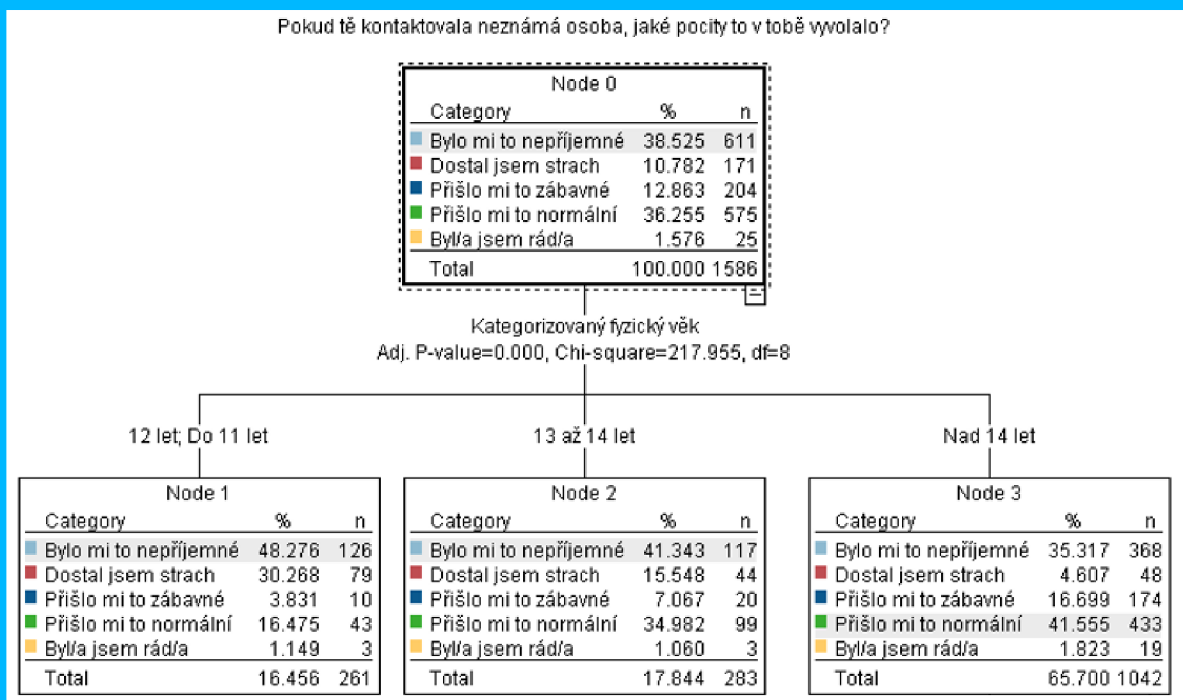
Pokud tě kontaktovala neznámá osoba, jaké pocity to v tobě vyvolalo?

Node 0

| Category | % | n |
|---|---|---|
| Bylo mi to nepříjemné | 38.525 | 611 |
| Dostal jsem strach | 10.782 | 171 |
| Přišlo mi to zábavné | 12.863 | 204 |
| Přišlo mi to normální | 36.255 | 575 |
| Byl/a jsem rád/a | 1.576 | 25 |
| Total | 100.000 | 1586 |

Kategorizovaný fyzický věk
Adj. P-value=0.000, Chi-square=217.955, df=8

12 let; Do 11 let

13 až 14 let

Nad 14 let

Node 1

| Category | % | n |
|---|---|---|
| Bylo mi to nepříjemné | 48.276 | 126 |
| Dostal jsem strach | 30.268 | 79 |
| Přišlo mi to zábavné | 3.831 | 10 |
| Přišlo mi to normální | 16.475 | 43 |
| Byl/a jsem rád/a | 1.149 | 3 |
| Total | 16.456 | 261 |

Node 2

| Category | % | n |
|---|---|---|
| Bylo mi to nepříjemné | 41.343 | 117 |
| Dostal jsem strach | 15.548 | 44 |
| Přišlo mi to zábavné | 7.067 | 20 |
| Přišlo mi to normální | 34.982 | 99 |
| Byl/a jsem rád/a | 1.060 | 3 |
| Total | 17.844 | 283 |

Node 3

| Category | % | n |
|---|---|---|
| Bylo mi to nepříjemné | 35.317 | 368 |
| Dostal jsem strach | 4.607 | 48 |
| Přišlo mi to zábavné | 16.699 | 174 |
| Přišlo mi to normální | 41.555 | 433 |
| Byl/a jsem rád/a | 1.823 | 19 |
| Total | 65.700 | 1042 |